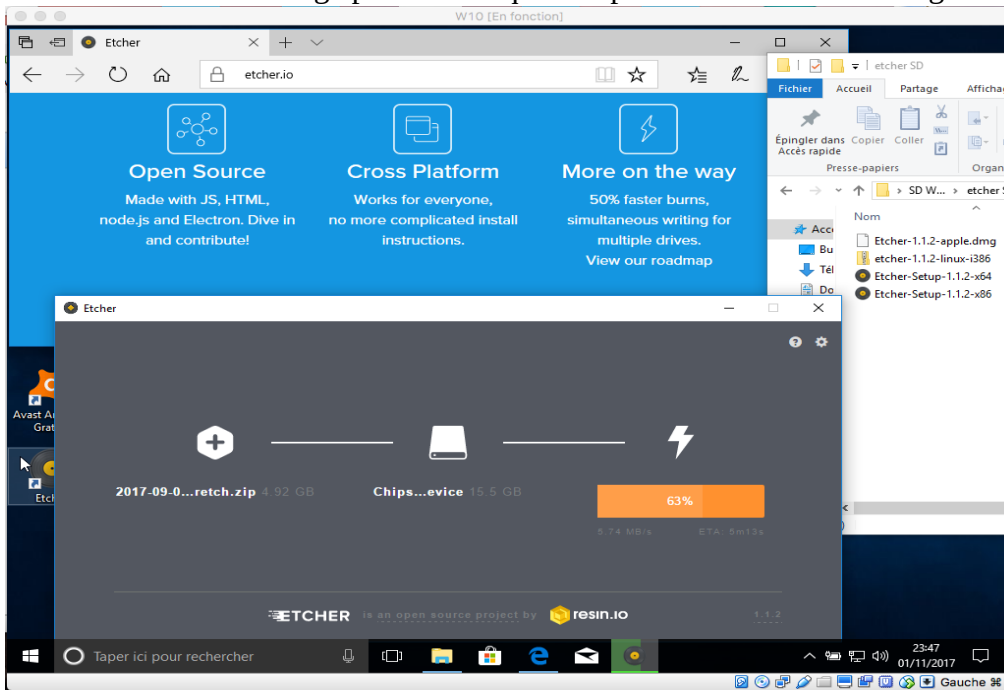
W10 [En fonction]

Etcher

etcher.io

Open Source

Made with JS, HTML, node.js and Electron. Dive in and contribute!

Cross Platform

Works for everyone, no more complicated install instructions.

More on the way

50% faster burns, simultaneous writing for multiple drives. View our roadmap

etcher SD

Fichier Accueil Partage Affichage

Épingler dans Accès rapide Copier Coller

Presse-papiers Organ

SD W... › etcher S

Nom

Acc

Bu

Tél

Do

Etcher-1.1.2-apple.dmg

etcher-1.1.2-linux-i386

Etcher-Setup-1.1.2-x64

Etcher-Setup-1.1.2-x86

Etcher

Avast A Grat

Etch

2017-09-0...retch.zip 4.92 GB

Chips...evice 15.5 GB

63%

5.74 MB/s

ETA: 5m13s

ETCHER is an open source project by resin.io

1.1.2

Taper ici pour rechercher

23:47

01/11/2017

Gauche ⌘